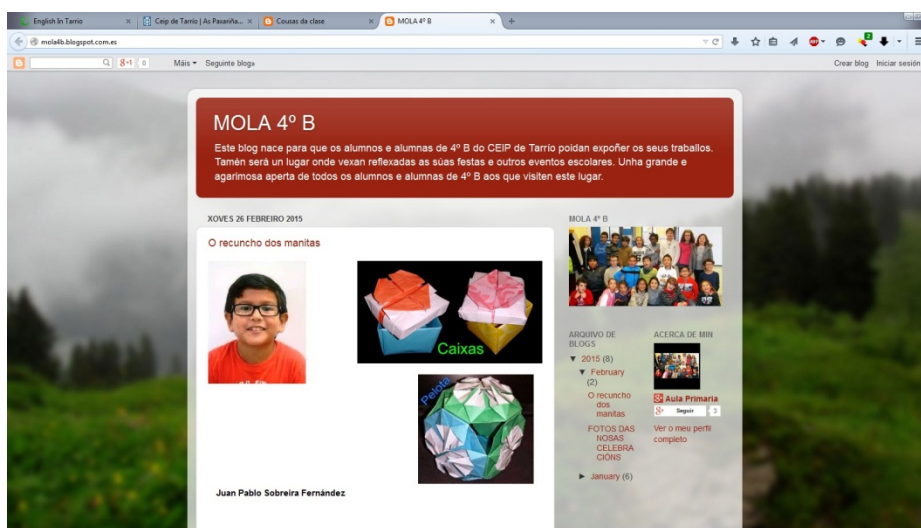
English In Tarrio ×
Ceip de Tarrío | As Paxariña... ×
Cousas da clase ×
MOLA 4º B ×
+

mola4b.blogspot.com.es

g+1 0 Máis ▾ Seguinte blog»

Crear blog Iniciar sesión

MOLA 4º B

Este blog nace para que os alumnos e alumnas de 4º B do CEIP de Tarrío poidan expoñer os seus traballos. Tamén será un lugar onde vexan reflexadas as súas festas e outros eventos escolares. Unha grande e agarimosa aperta de todos os alumnos e alumnas de 4º B aos que visiten este lugar.

XOVES 26 FEBREIRO 2015

O recuncho dos manitas

Caixas

Pelota

Juan Pablo Sobreira Fernández

MOLA 4º B

ARQUIVO DE BLOGS

▼ 2015 (8)

▼ February (2)

O recuncho dos manitas

FOTOS DAS NOSAS CELEBRACIÓNS

► January (6)

ACERCA DE MIN

Aula Primaria

Seguir 3

Ver o meu perfil completo